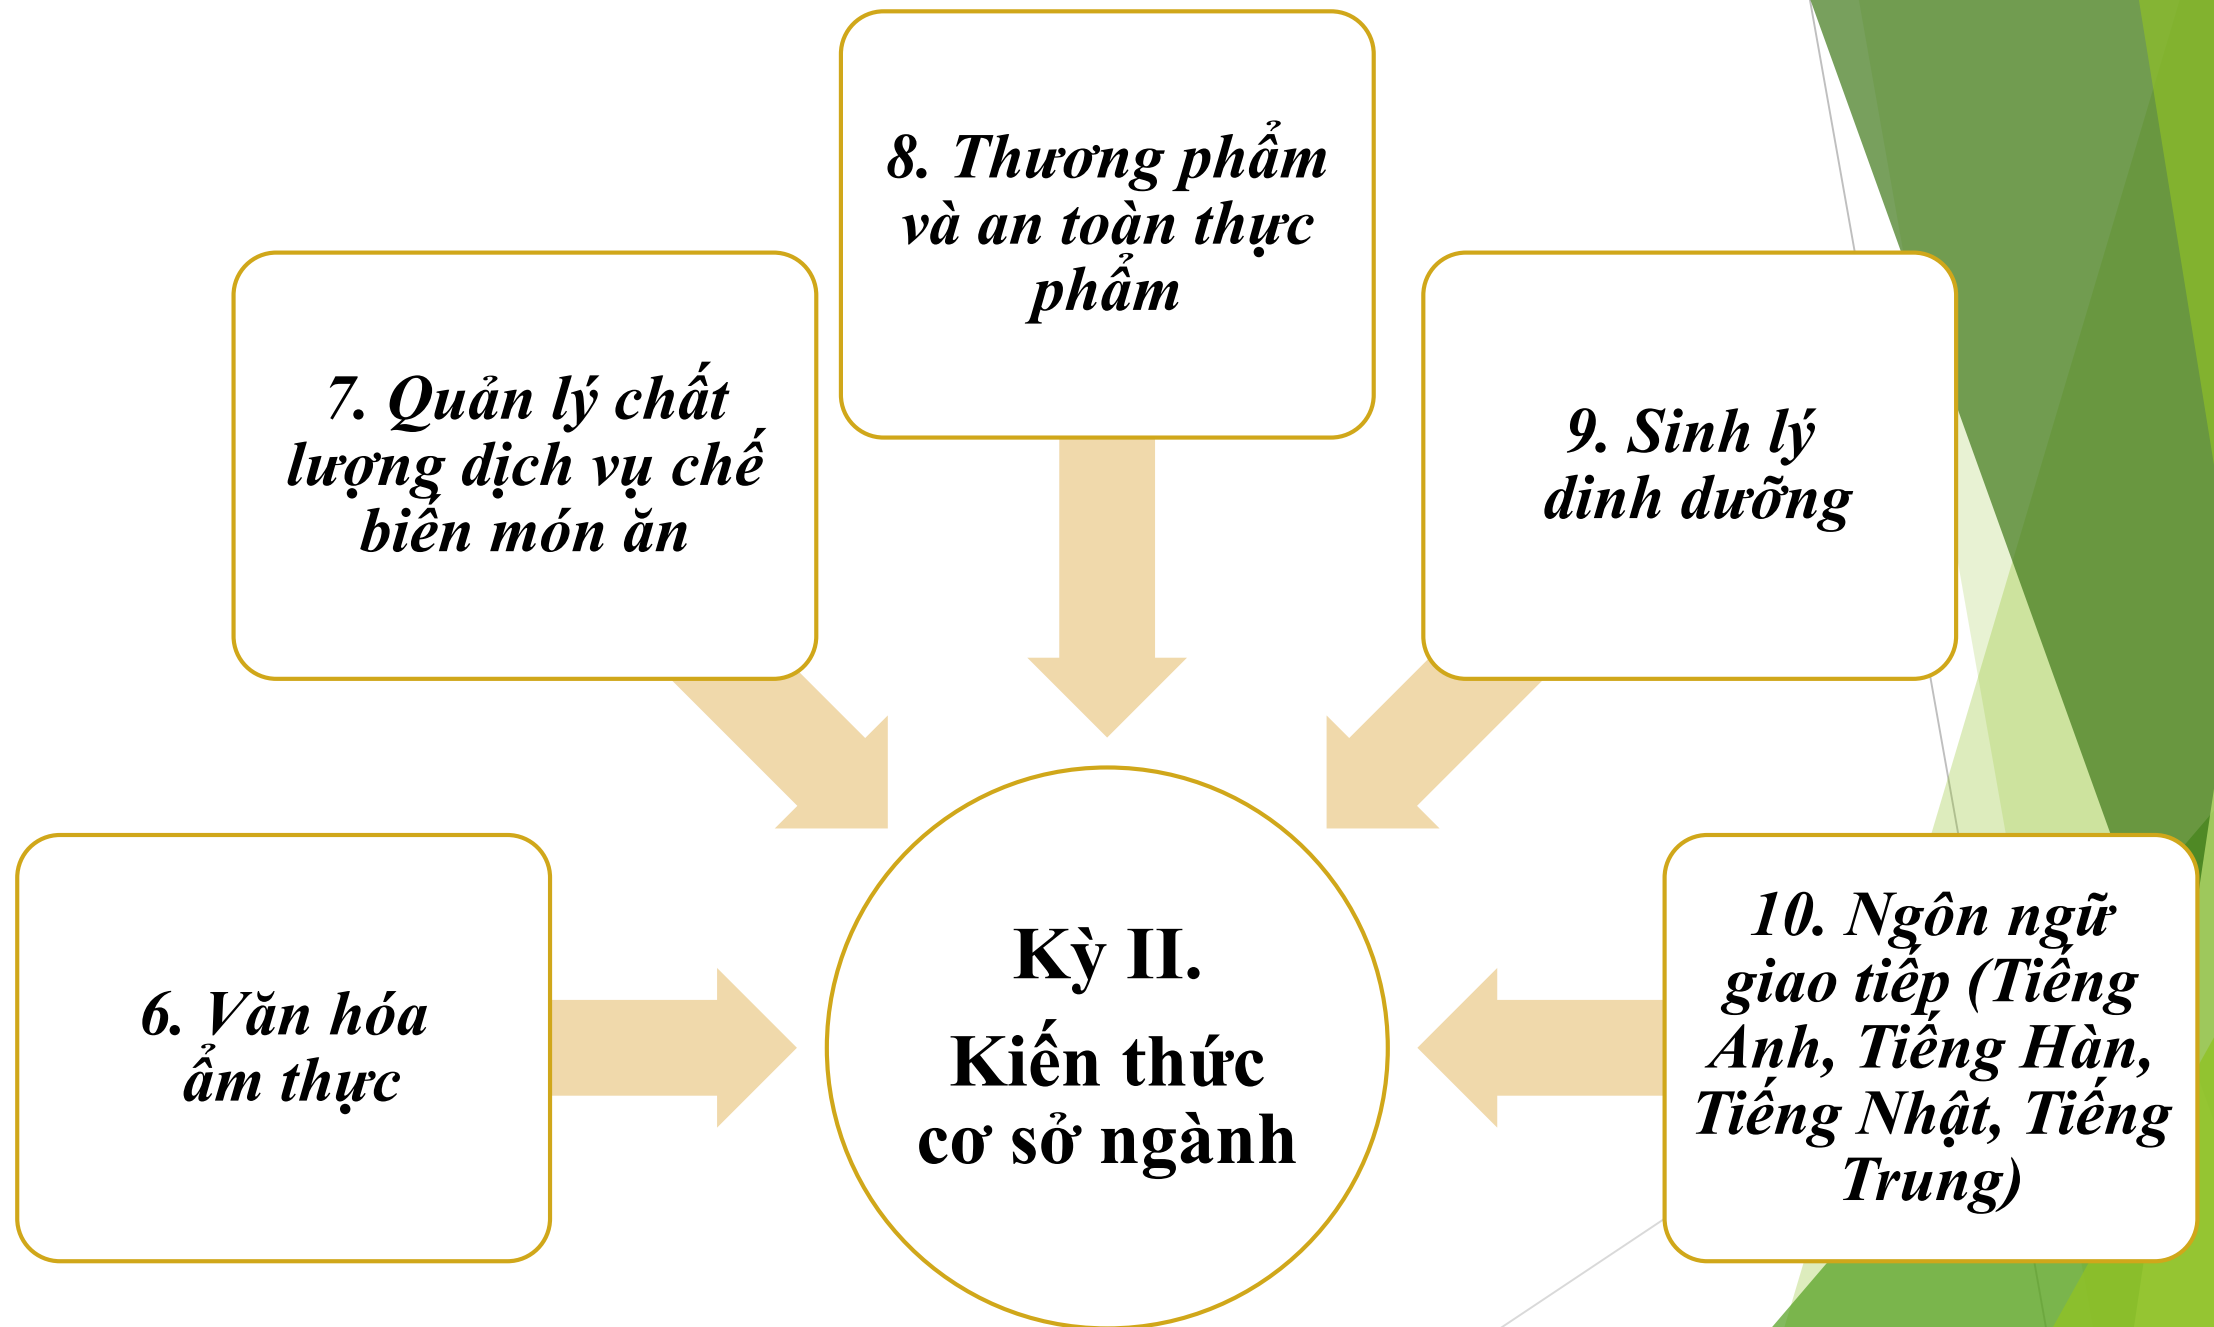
8. Thương phẩm và an toàn thực phẩm

7. Quản lý chất lượng dịch vụ chế biến món ăn

9. Sinh lý dinh dưỡng

6. Văn hóa ẩm thực

Kỳ II.
Kiến thức cơ sở ngành

10. Ngôn ngữ giao tiếp (Tiếng Anh, Tiếng Hàn, Tiếng Nhật, Tiếng Trung)